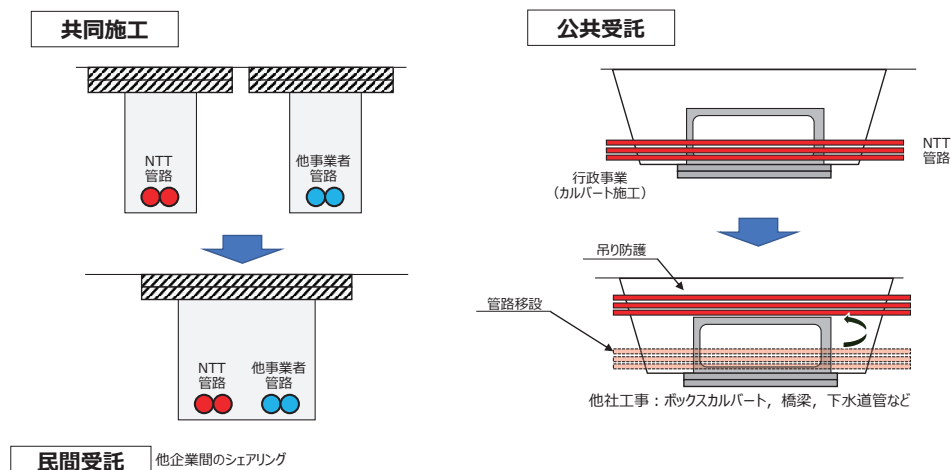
共同施工

NTT
管路

他事業者
管路

NTT
管路

他事業者
管路

公共受託

NTT
管路

行政事業
（カルバート施工）

吊り防護

管路移設

他社工事：ボックスカルバート，橋梁，下水道管など

民間受託

他企業間のシェアリング